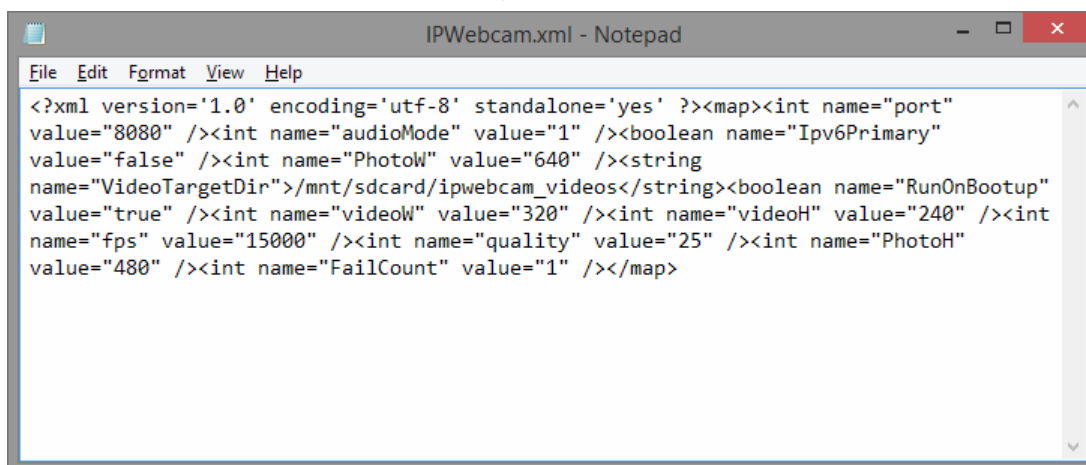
IPWebcam.xml - Notepad

File Edit Format View Help

<?xml version='1.0' encoding='utf-8' standalone='yes' ?><map><int name="port" value="8080" /><int name="audioMode" value="1" /><boolean name="Ipv6Primary" value="false" /><int name="PhotoW" value="640" /><string name="VideoTargetDir">/mnt/sdcard/ipwebcam_videos</string><boolean name="RunOnBootup" value="true" /><int name="videoW" value="320" /><int name="videoH" value="240" /><int name="fps" value="15000" /><int name="quality" value="25" /><int name="PhotoH" value="480" /><int name="FailCount" value="1" /></map>